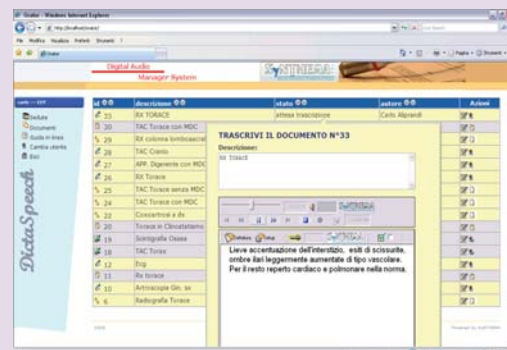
Digital Audio
Manager System

SYNTHEMA

| id | descrizione | stato | autore | Azioni |
|---|---|---|---|---|
| 33 | RX TORACE | attesa trascrizione | Carlo Aliprandi | |
| 30 | TAC Torace con MDC | | | |
| 29 | RX colonna lombosacrale | | | |
| 28 | TAC Cranio | | | |
| 27 | APP. Digerente con MDC | | | |
| 26 | RX Torace | | | |
| 25 | TAC Torace senza MDC | | | |
| 24 | TAC Torace con MDC | | | |
| 22 | Coxsartrosi a dx | | | |
| 20 | Torace in Clinostatismo | | | |
| 19 | Scintigrafia Ossea | | | |
| 18 | TAC Torace | | | |
| 12 | Ecg | | | |
| 11 | Rx torace | | | |
| 10 | Artroscopia Gin. sx | | | |
| 6 | Radiografia Torace | | | |

Esci
Documenti
Guida in linea
Cambia utente
Esci

DictaSpeech

TRASCRIVI IL DOCUMENTO N°33

Descrizione:
RX TORACE

Lieve accentuazione dell'interstizio, esiti di scissurite, ombre ilari leggermente aumentate di tipo vascolare. Per il resto reperto cardiaco e polmonare nella norma.